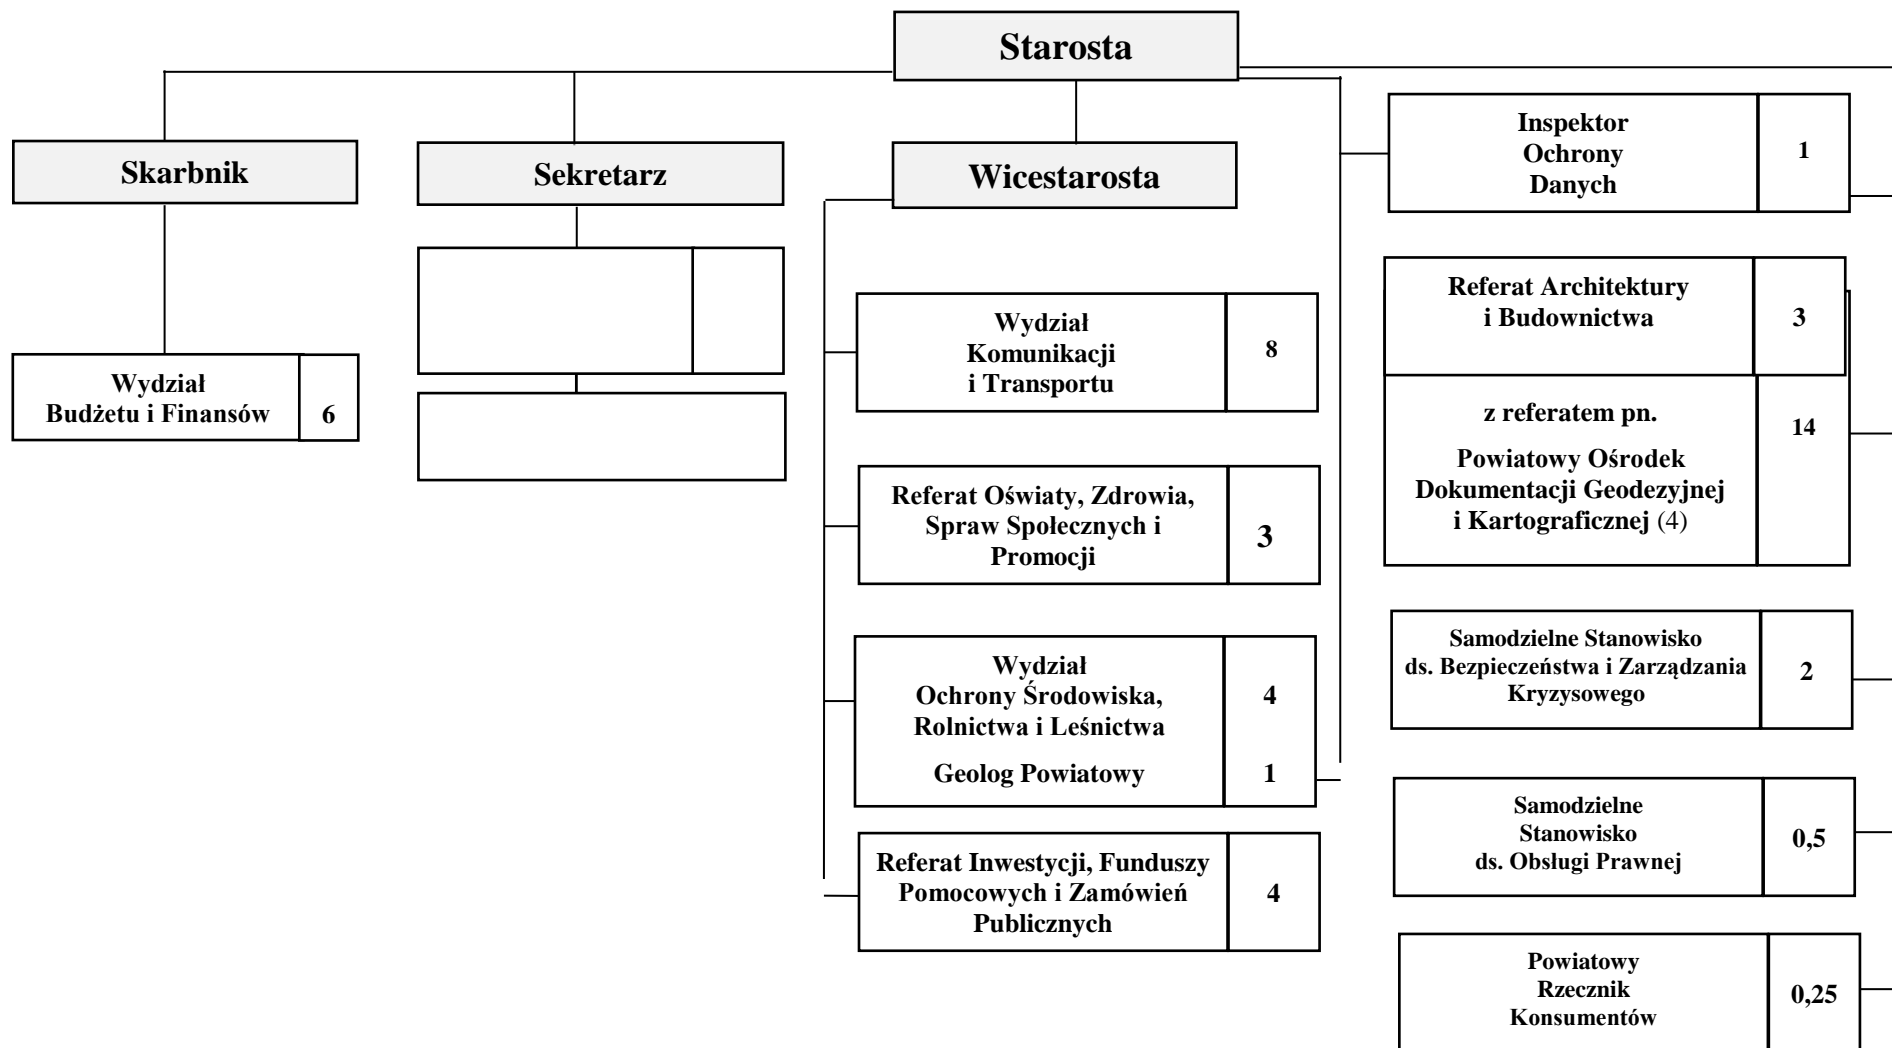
Starosta

Skarbnik

Sekretarz

Wicestarosta

Wydział Budżetu i Finansów 6

Wydział Komunikacji i Transportu 8

Referat Oświaty, Zdrowia, Spraw Społecznych i Promocji 3

Wydział Ochrony Środowiska, Rolnictwa i Leśnictwa 4

Geolog Powiatowy 1

Referat Inwestycji, Funduszy Pomocowych i Zamówień Publicznych 4

Inspektor Ochrony Danych 1

Referat Architektury i Budownictwa 3

z referatem pn.

Powiatowy Ośrodek Dokumentacji Geodezyjnej i Kartograficznej (4) 14

Samodzielne Stanowisko ds. Bezpieczeństwa i Zarządzania Kryzysowego 2

Samodzielne Stanowisko ds. Obsługi Prawnej 0,5

Powiatowy Rzecznik Konsumentów 0,25